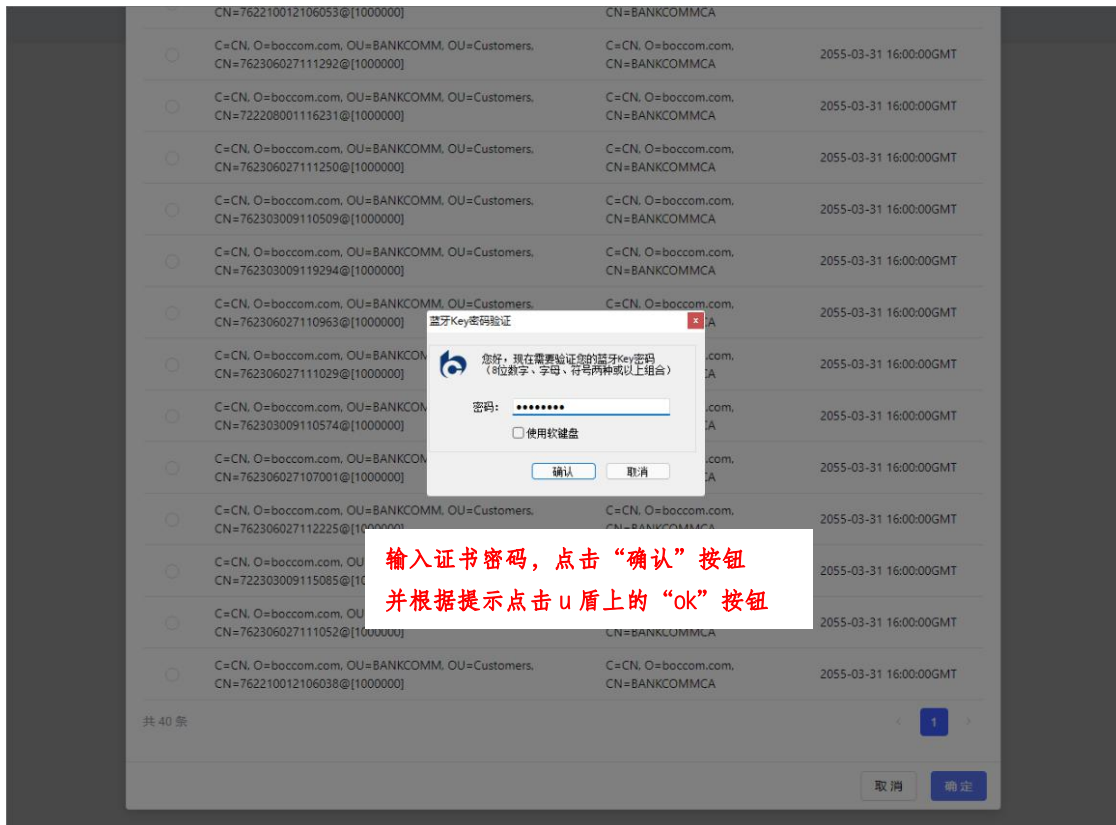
CN=762210012106053@[1000000] | CN=BANKCOMMCA

C=CN, O=boccom.com, OU=BANKCOMM, OU=Customers, CN=762306027111292@[1000000] | C=CN, O=boccom.com, CN=BANKCOMMCA | 2055-03-31 16:00:00GMT

C=CN, O=boccom.com, OU=BANKCOMM, OU=Customers, CN=722208001116231@[1000000] | C=CN, O=boccom.com, CN=BANKCOMMCA | 2055-03-31 16:00:00GMT

C=CN, O=boccom.com, OU=BANKCOMM, OU=Customers, CN=762306027111250@[1000000] | C=CN, O=boccom.com, CN=BANKCOMMCA | 2055-03-31 16:00:00GMT

C=CN, O=boccom.com, OU=BANKCOMM, OU=Customers, CN=762303009110509@[1000000] | C=CN, O=boccom.com, CN=BANKCOMMCA | 2055-03-31 16:00:00GMT

C=CN, O=boccom.com, OU=BANKCOMM, OU=Customers, CN=762303009119294@[1000000] | C=CN, O=boccom.com, CN=BANKCOMMCA | 2055-03-31 16:00:00GMT

C=CN, O=boccom.com, OU=BANKCOMM, OU=Customers, CN=762306027110963@[1000000] | C=CN, O=boccom.com, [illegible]A | 2055-03-31 16:00:00GMT

C=CN, O=boccom.com, OU=BANKCOM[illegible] CN=762306027111029@[1000000] | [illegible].com, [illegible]A | 2055-03-31 16:00:00GMT

C=CN, O=boccom.com, OU=BANKCOM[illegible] CN=762303009110574@[1000000] | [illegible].com, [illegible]A | 2055-03-31 16:00:00GMT

C=CN, O=boccom.com, OU=BANKCOM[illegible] CN=762306027107001@[1000000] | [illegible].com, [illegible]A | 2055-03-31 16:00:00GMT

C=CN, O=boccom.com, OU=BANKCOMM, OU=Customers, CN=762306027112225@[1000000] | C=CN, O=boccom.com, CN=BANKCOMMCA | 2055-03-31 16:00:00GMT

C=CN, O=boccom.com, OU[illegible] CN=722303009115085@[1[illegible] | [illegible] | 2055-03-31 16:00:00GMT

C=CN, O=boccom.com, OU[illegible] CN=762306027111052@[1000000] | CN=BANKCOMMCA | 2055-03-31 16:00:00GMT

C=CN, O=boccom.com, OU=BANKCOMM, OU=Customers, CN=762210012106038@[1000000] | C=CN, O=boccom.com, CN=BANKCOMMCA | 2055-03-31 16:00:00GMT

共 40 条

1

取消 确定

蓝牙Key密码验证

您好，现在需要验证您的蓝牙Key密码
（8位数字、字母、符号两种或以上组合）

密码： ••••••••

使用软键盘

确认 取消

输入证书密码，点击“确认”按钮
并根据提示点击 u 盾上的“ok”按钮